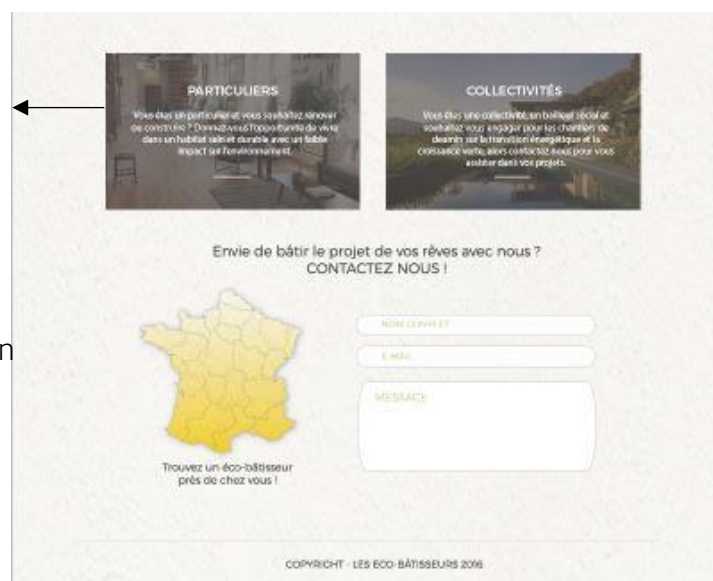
PARTICULIERS

Vous êtes un particulier et vous souhaitez rénover ou construire ? Donnez-vous l'opportunité de vivre dans un habitat sain et durable avec un faible impact sur l'environnement.

COLLECTIVITÉS

Vous êtes une collectivité, un bailleur social et souhaitez vous engager pour les chantiers de demain, sur la transition énergétique et la croissance verte, alors contactez-nous pour vous assister dans vos projets.

Envie de bâtir le projet de vos rêves avec nous ?
CONTACTEZ NOUS !

NOM COMPLET

E-MAIL

MESSAGE

Trouvez un éco-bâtisseur près de chez vous !

n

COPYRIGHT - LES ECO-BÂTISSEURS 2016